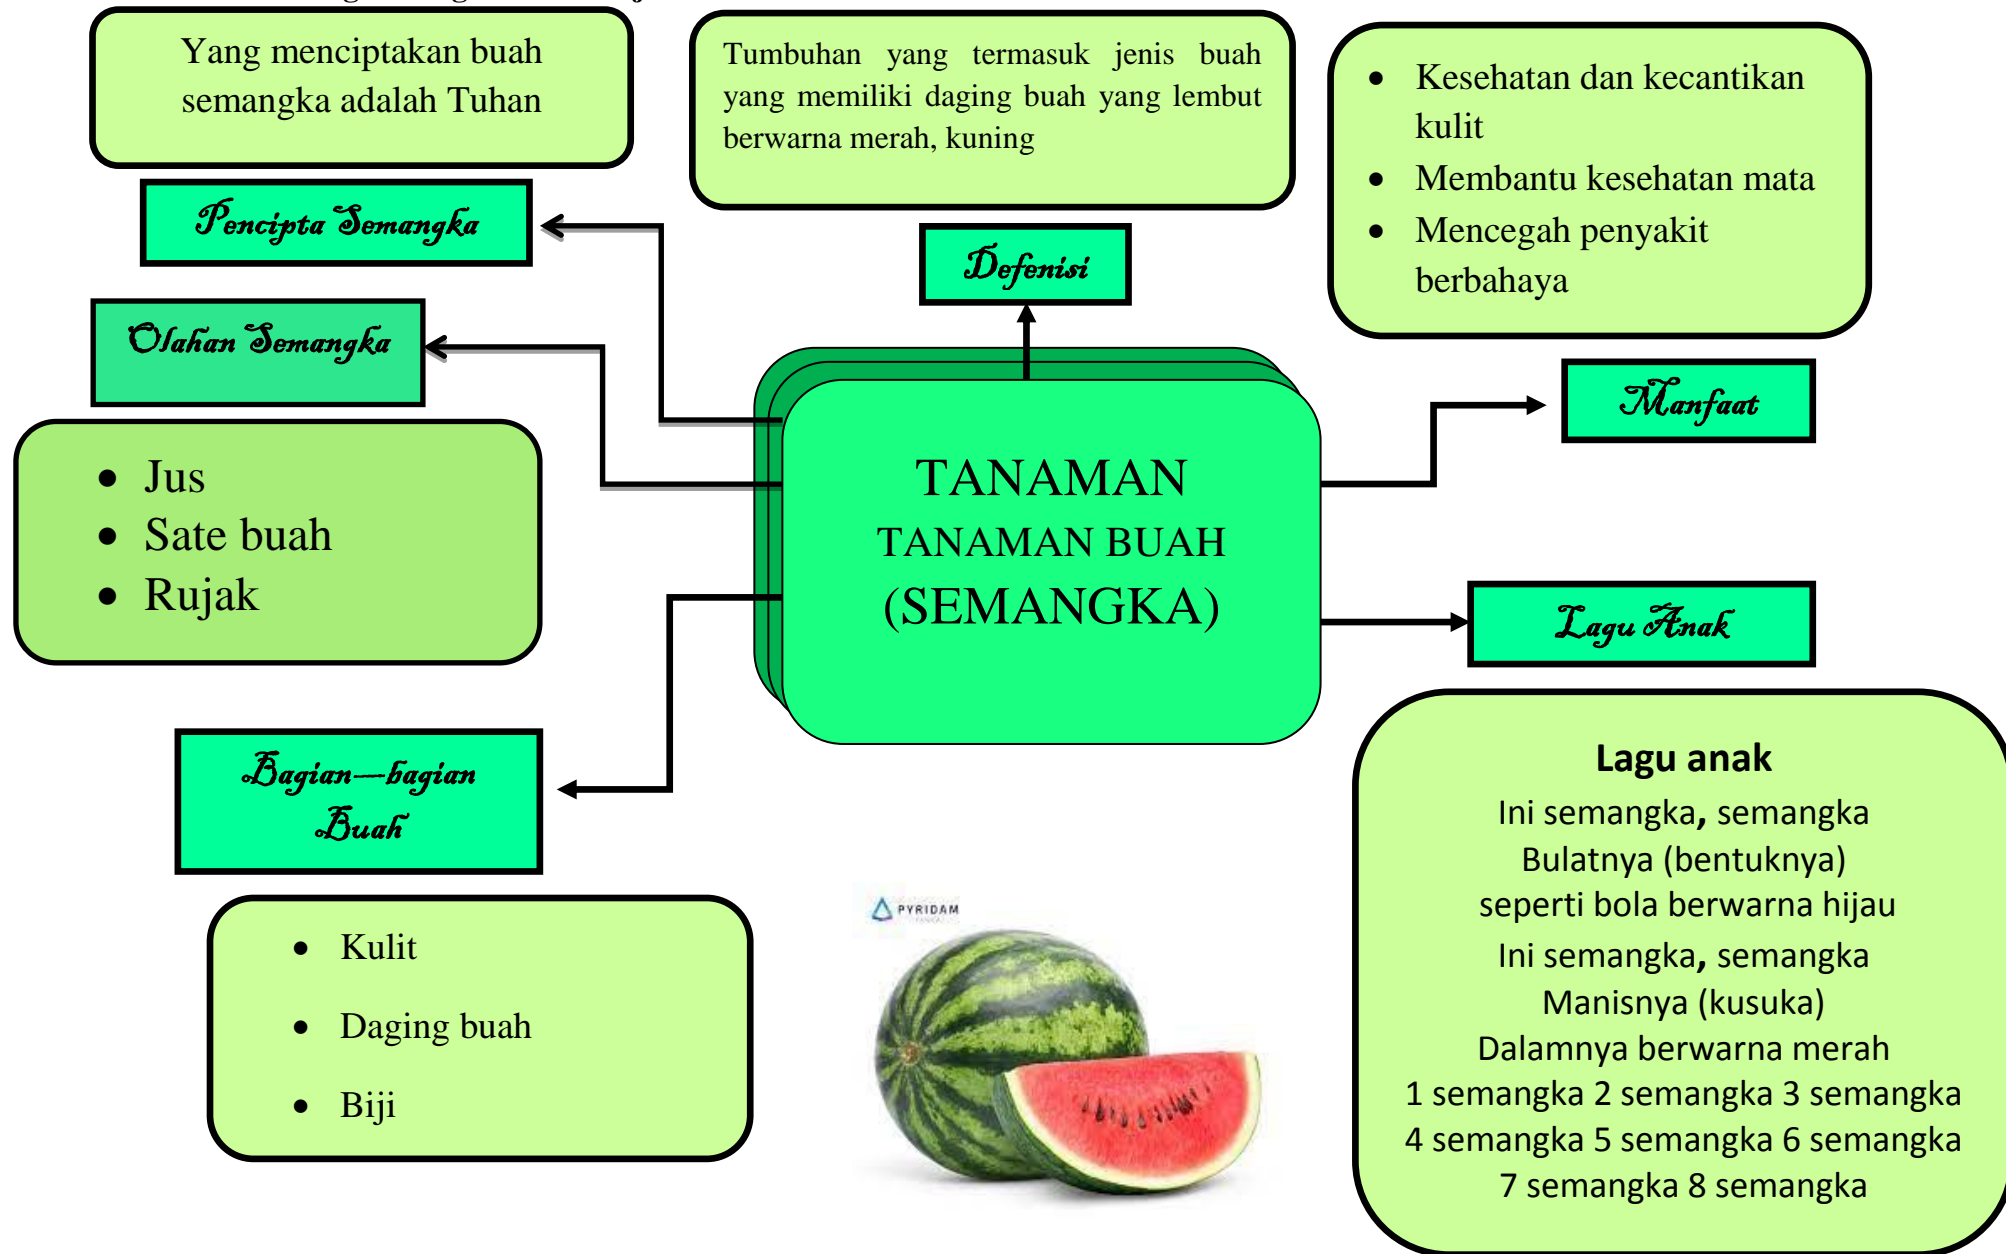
Yang menciptakan buah semangka adalah Tuhan

Pencipta Semangka

Tumbuhan yang termasuk jenis buah yang memiliki daging buah yang lembut berwarna merah, kuning

Defenisi

- Kesehatan dan kecantikan kulit
- Membantu kesehatan mata
- Mencegah penyakit berbahaya

Olahan Semangka

- Jus
- Sate buah
- Rujak

TANAMAN
TANAMAN BUAH
(SEMANGKA)

Manfaat

Lagu Anak

Bagian—bagian Buah

- Kulit
- Daging buah
- Biji

PYRIDAM

Lagu anak
Ini semangka, semangka
Bulatnya (bentuknya)
seperti bola berwarna hijau
Ini semangka, semangka
Manisnya (kusuka)
Dalamnya berwarna merah
1 semangka 2 semangka 3 semangka
4 semangka 5 semangka 6 semangka
7 semangka 8 semangka